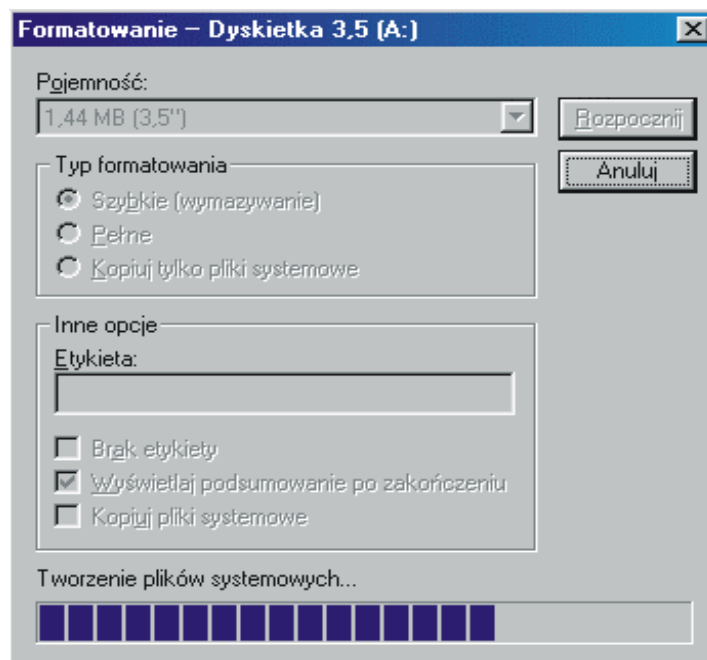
Formatowanie – Dyskietka 3,5 (A:)

Pojemność:
1,44 MB (3,5")

Rozpocznij
Anuluj

Typ formatowania
Szybkie (wymazywanie)
Pełne
Kopiuj tylko pliki systemowe

Inne opcje
Etykieta:

Brak etykiety
Wyświetlaj podsumowanie po zakończeniu
Kopiuj pliki systemowe

Tworzenie plików systemowych...